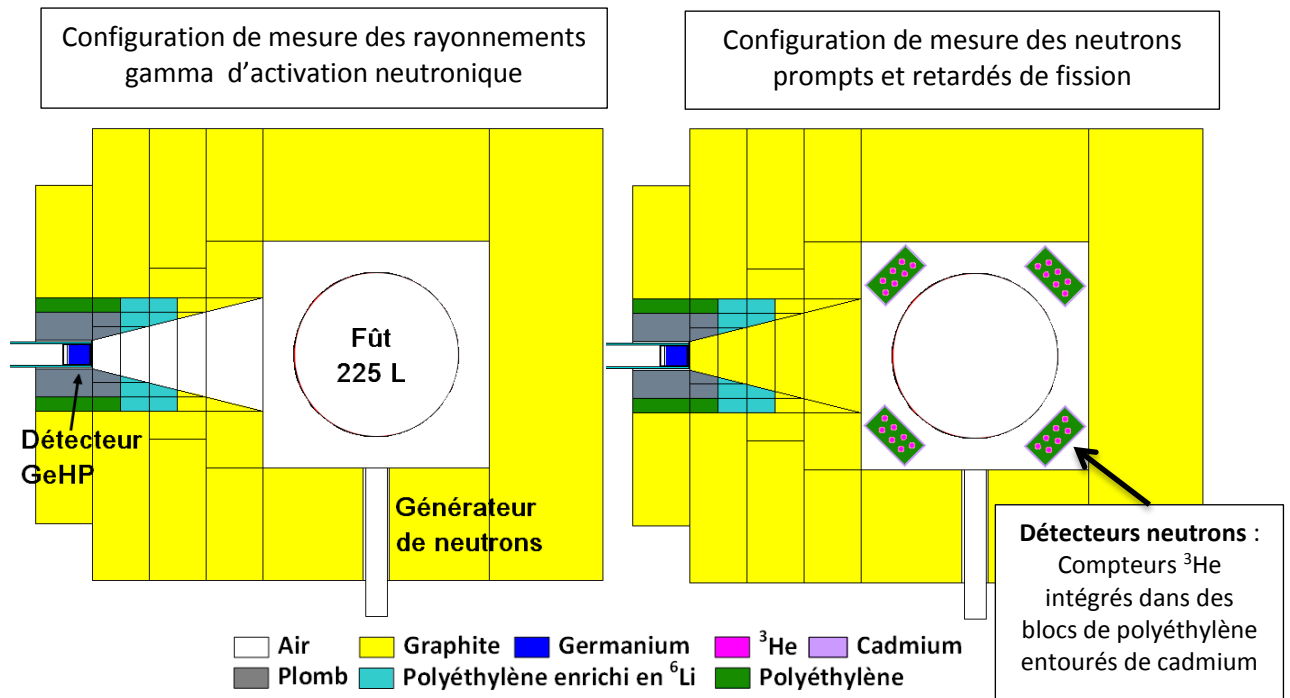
Configuration de mesure des rayonnements gamma d'activation neutronique

Configuration de mesure des neutrons prompts et retardés de fission

Fût 225 L

Détecteur GeHP

Générateur de neutrons

**Détecteurs neutrons** : Compteurs $^{3}$He intégrés dans des blocs de polyéthylène entourés de cadmium

Air
Graphite
Germanium
$^{3}$He
Cadmium
Plomb
Polyéthylène enrichi en $^{6}$Li
Polyéthylène